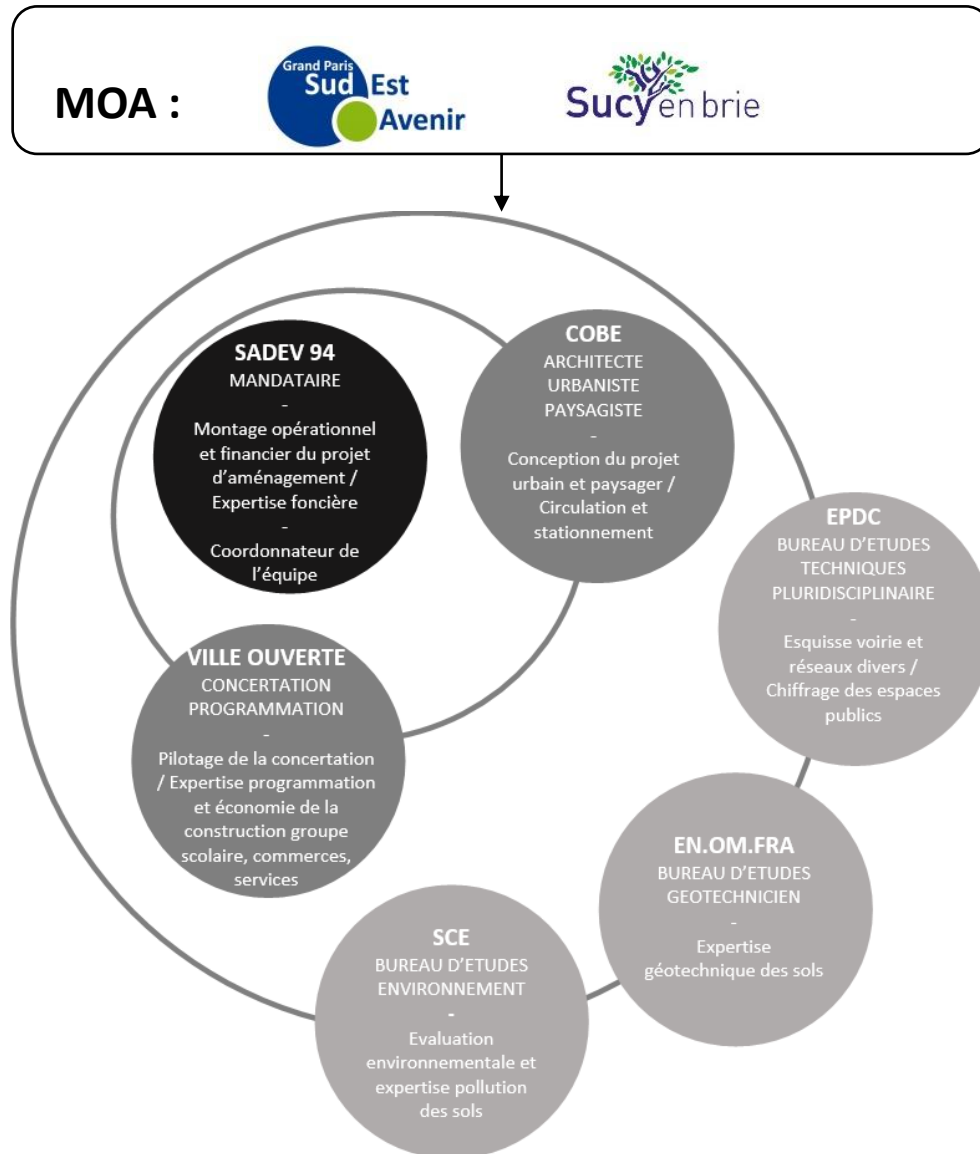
MOA :

Grand Paris Sud Est Avenir

Sucy en brie

SADEV 94
MANDATAIRE
-
Montage opérationnel et financier du projet d'aménagement / Expertise foncière
-
Coordonnateur de l'équipe

COBE
ARCHITECTE URBANISTE PAYSAGISTE
-
Conception du projet urbain et paysager / Circulation et stationnement

EPDC
BUREAU D'ETUDES TECHNIQUES PLURIDISCIPLINAIRE
-
Esquisse voirie et réseaux divers / Chiffrage des espaces publics

VILLE OUVERTE
CONCERTATION PROGRAMMATION
-
Pilotage de la concertation / Expertise programmation et économie de la construction groupe scolaire, commerces, services

EN.OM.FRA
BUREAU D'ETUDES GEOTECHNICIEN
-
Expertise géotechnique des sols

SCE
BUREAU D'ETUDES ENVIRONNEMENT
-
Evaluation environnementale et expertise pollution des sols